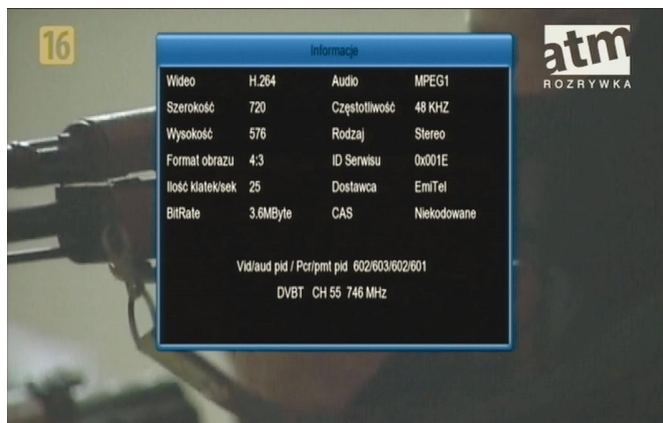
16

atm
ROZRYWKA

Informacje

| | | | |
|---|---|---|---|
| Wideo | H.264 | Audio | MPEG1 |
| Szerokość | 720 | Częstotliwość | 48 KHZ |
| Wysokość | 576 | Rodzaj | Stereo |
| Format obrazu | 4:3 | ID Serwisu | 0x001E |
| Ilość klatek/sek | 25 | Dostawca | EmiTel |
| BitRate | 3.6MByte | CAS | Niekodowane |

Vid/aud pid / Pcr/pmt pid 602/603/602/601

DVBT CH 55 746 MHz